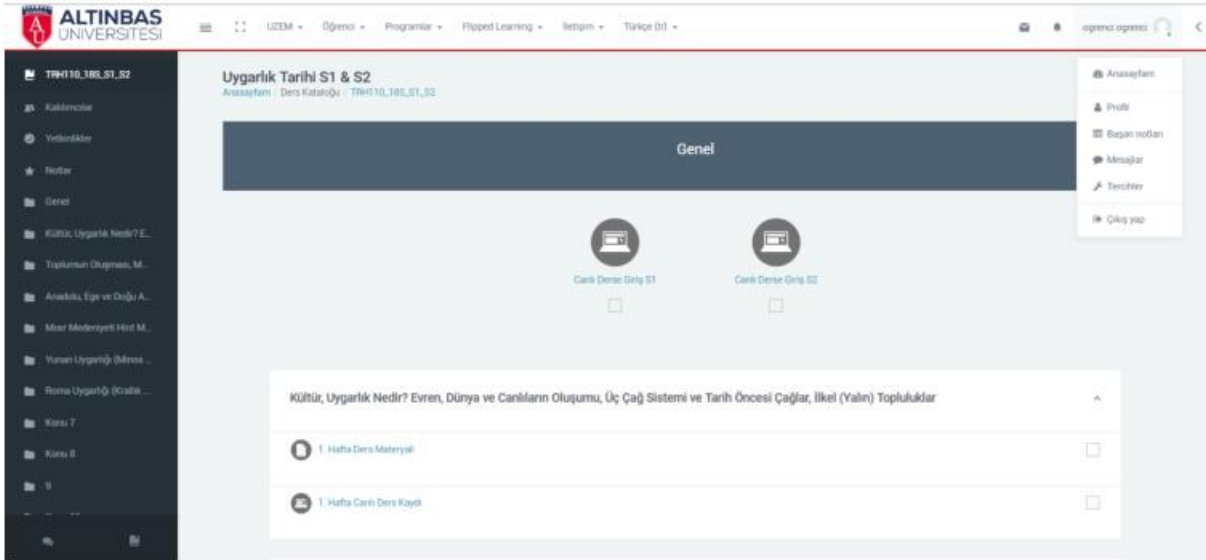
ALTINBAS ÜNIVERSITESI

UZEM ▾ Öğrenci ▾ Programlar ▾ Flipped Learning ▾ İletişim ▾ Türkçe (tr) ▾

ogrenci ogrenci

TRH110_18S_S1_S2
Katılımcılar
Yetkinlikler
Notlar
Genel
Kültür, Uygarlık Nedir? E...
Toplumun Oluşması, M...
Anadolu, Ege ve Doğu A...
Mısır Medeniyeti Hint M...
Yunan Uygarlığı (Minos ...
Roma Uygarlığı (Krallık ...
Konu 7
Konu 8
9

Uygarlık Tarihi S1 & S2
Anasayfam / Ders Kataloğu / TRH110_18S_S1_S2

Genel

Canlı Derse Giriş S1
Canlı Derse Giriş S2

Kültür, Uygarlık Nedir? Evren, Dünya ve Canlıların Oluşumu, Üç Çağ Sistemi ve Tarih Öncesi Çağlar, İlkel (Yalın) Topluluklar

1. Hafta Ders Materyali
1. Hafta Canlı Ders Kaydı

Anasayfam
Profil
Başarı notları
Mesajlar
Tercihler
Çıkış yap